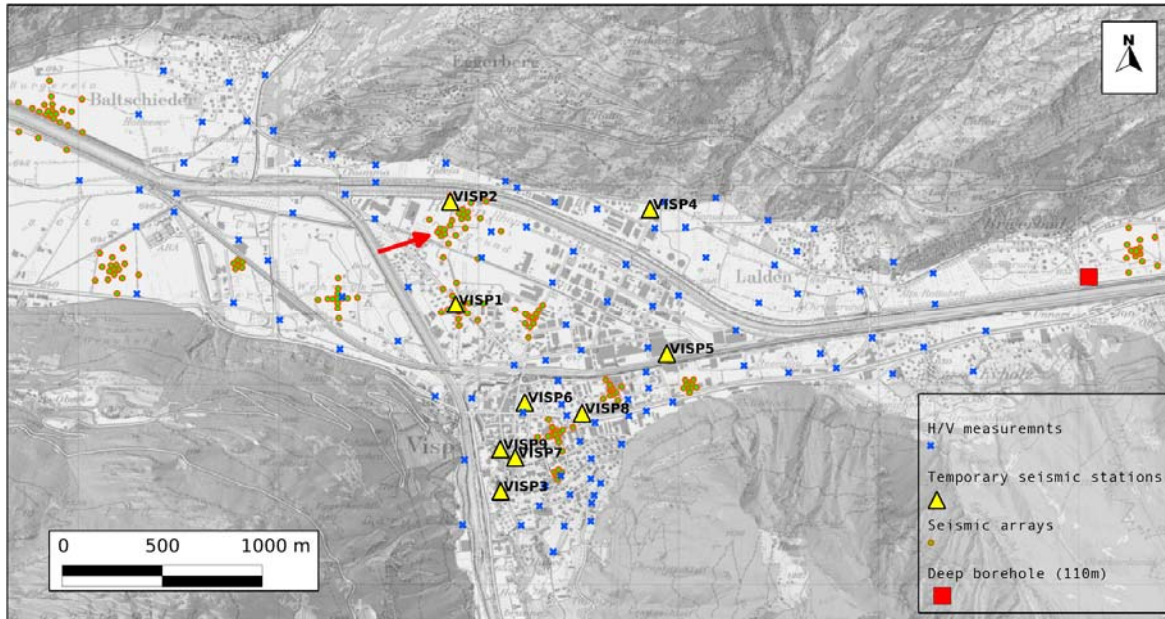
N

Eggerberg

Baltschieder

VISP2

VISP4

Lalden

VISP1

VISP5

VISP6

VISP8

Visp

VISP9

VISP7

VISP3

0 500 1000 m

H/V measuremnts

Temporary seismic stations

Seismic arrays

Deep borehole (110m)